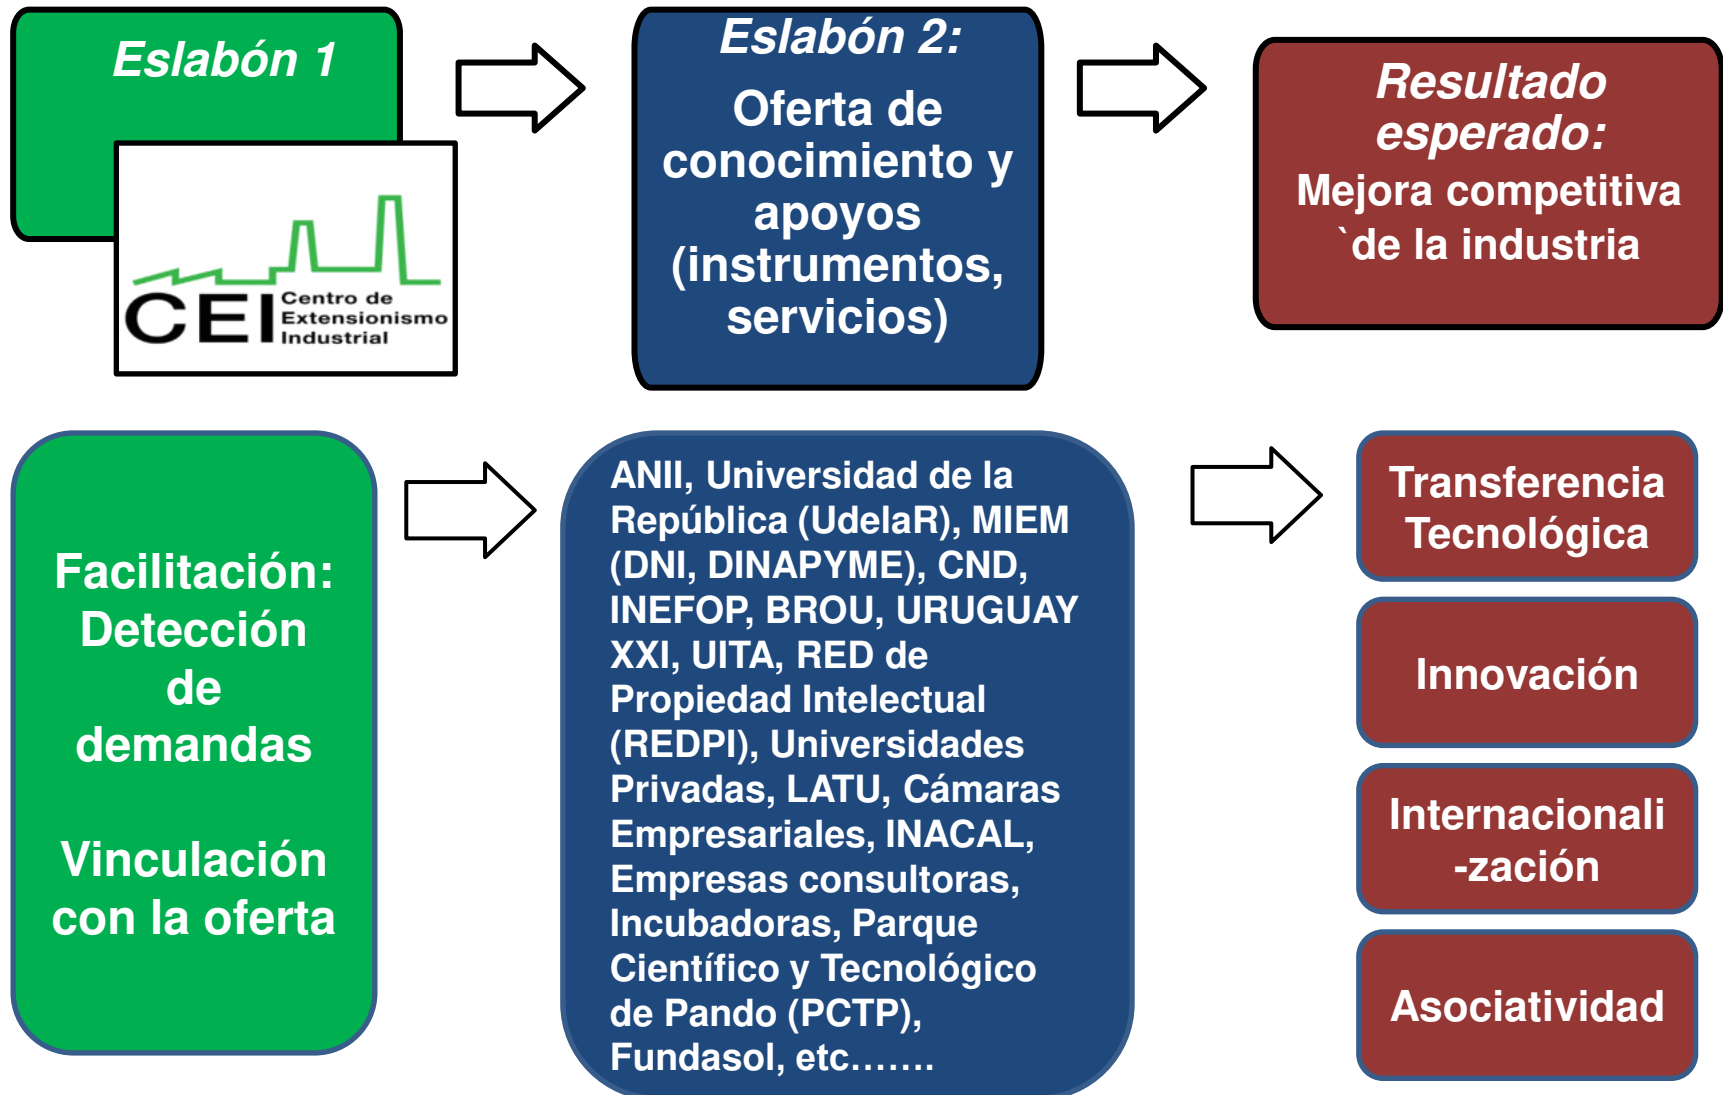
Eslabón 1

CEI Centro de Extensionismo Industrial

Eslabón 2:

Oferta de conocimiento y apoyos (instrumentos, servicios)

Resultado esperado:

Mejora competitiva `de la industria

Facilitación: Detección de demandas

Vinculación con la oferta

ANII, Universidad de la República (UdelaR), MIEM (DNI, DINAPYME), CND, INEFOP, BROU, URUGUAY XXI, UITA, RED de Propiedad Intelectual (REDPI), Universidades Privadas, LATU, Cámaras Empresariales, INACAL, Empresas consultoras, Incubadoras, Parque Científico y Tecnológico de Pando (PCTP), Fundasol, etc…….

Transferencia Tecnológica

Innovación

Internacionali -zación

Asociatividad